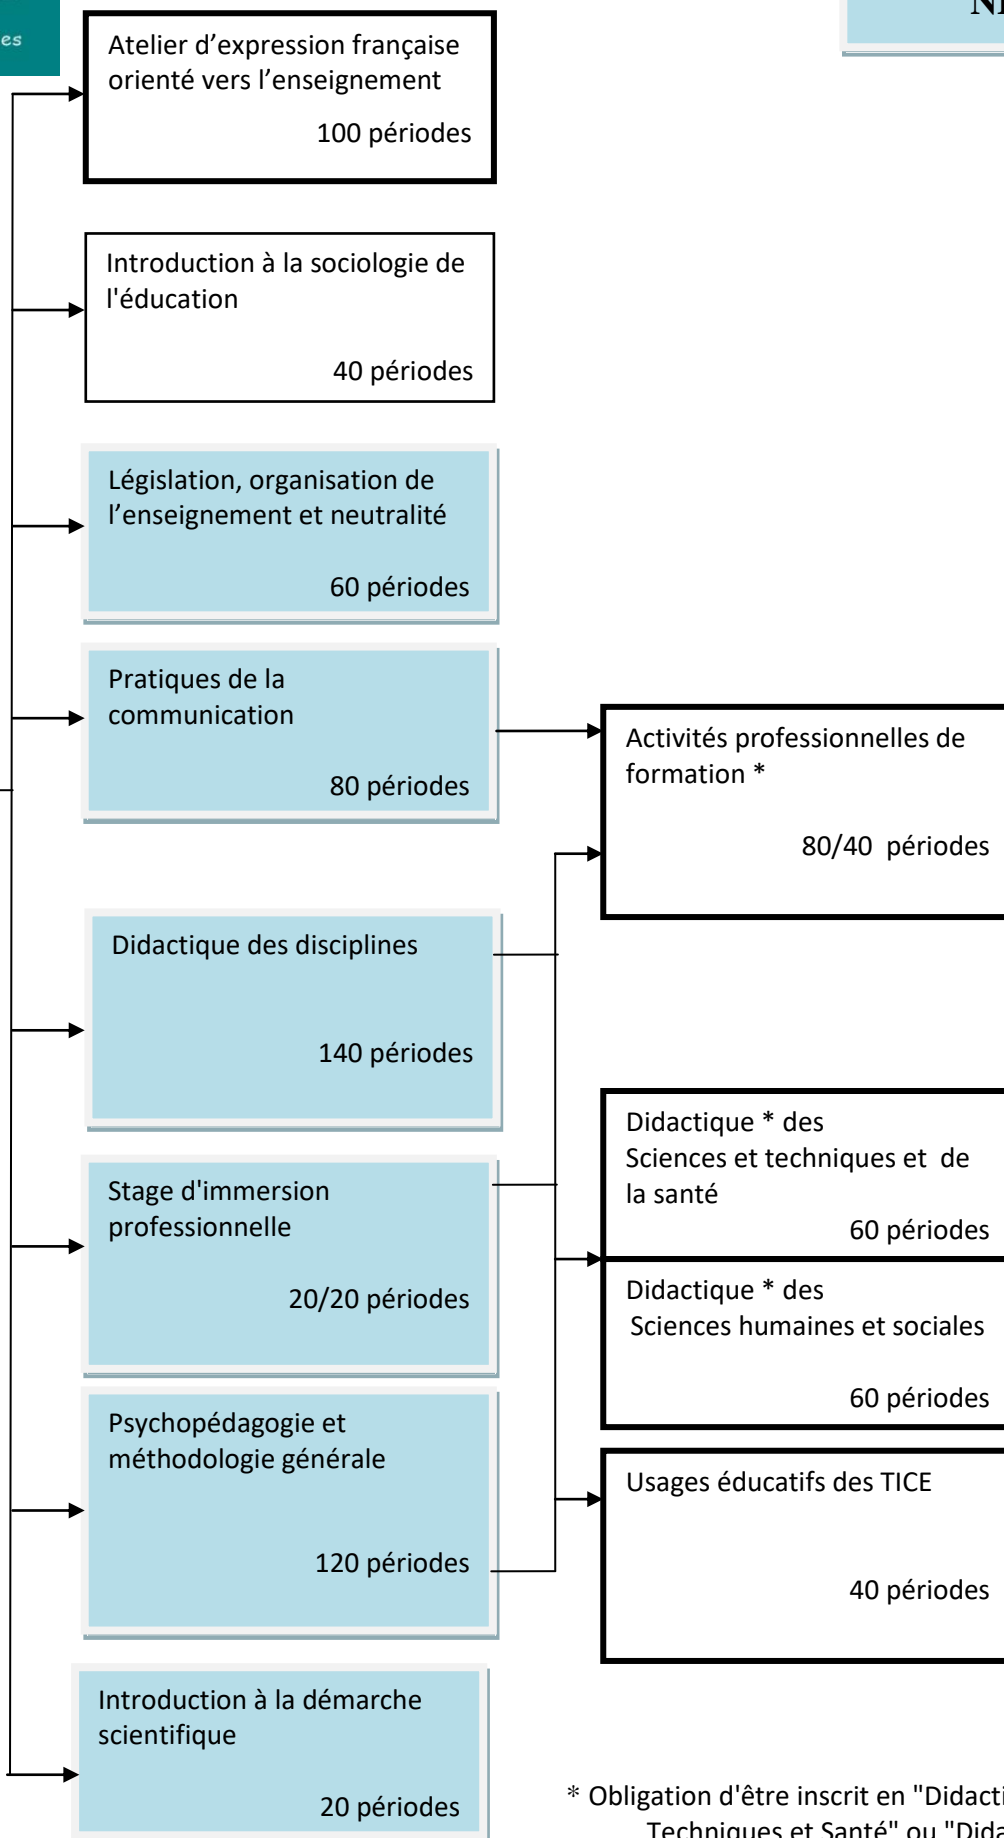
es

N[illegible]

Atelier d’expression française orienté vers l’enseignement

100 périodes

Introduction à la sociologie de l'éducation

40 périodes

Législation, organisation de l’enseignement et neutralité

60 périodes

Pratiques de la communication

80 périodes

Activités professionnelles de formation *

80/40 périodes

Didactique des disciplines

140 périodes

Didactique * des Sciences et techniques et de la santé

60 périodes

Stage d'immersion professionnelle

20/20 périodes

Didactique * des Sciences humaines et sociales

60 périodes

Psychopédagogie et méthodologie générale

120 périodes

Usages éducatifs des TICE

40 périodes

Introduction à la démarche scientifique

20 périodes

* Obligation d'être inscrit en "Didacti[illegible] Techniques et Santé" ou "Dida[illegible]